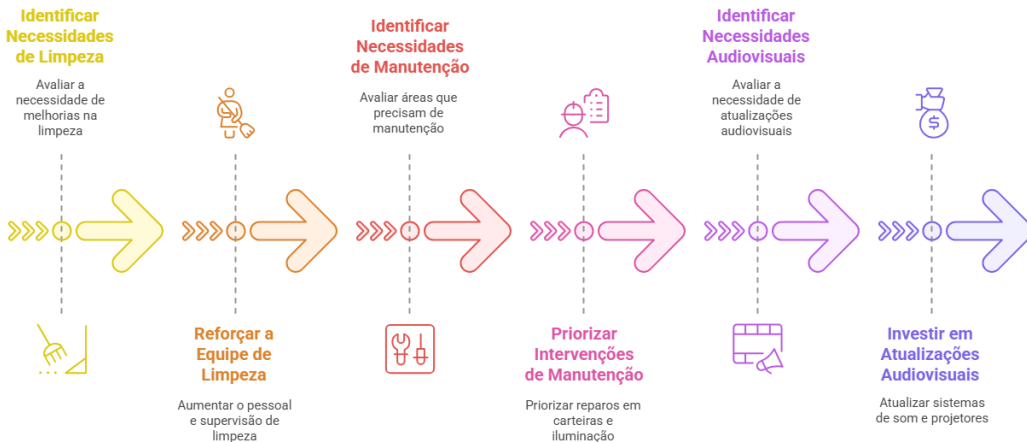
Identificar Necessidades de Limpeza

Avaliar a necessidade de melhorias na limpeza

Reforçar a Equipe de Limpeza

Aumentar o pessoal e supervisão de limpeza

Identificar Necessidades de Manutenção

Avaliar áreas que precisam de manutenção

Priorizar Intervenções de Manutenção

Priorizar reparos em carteiras e iluminação

Identificar Necessidades Audiovisuais

Avaliar a necessidade de atualizações audiovisuais

Investir em Atualizações Audiovisuais

Atualizar sistemas de som e projetores